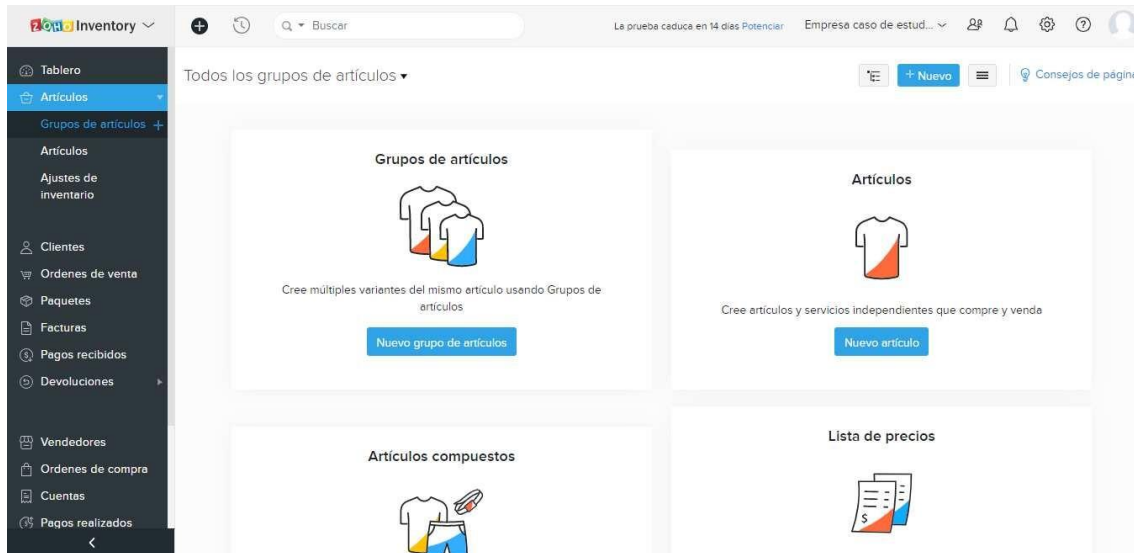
ZOHO Inventory

Buscar

La prueba caduca en 14 días Potenciar

Empresa caso de estud...

Tablero
Artículos
Grupos de artículos +
Artículos
Ajustes de inventario
Clientes
Ordenes de venta
Paquetes
Facturas
Pagos recibidos
Devoluciones
Vendedores
Ordenes de compra
Cuentas
Pagos realizados

Todos los grupos de artículos

+ Nuevo

Consejos de págin

Grupos de artículos

Cree múltiples variantes del mismo artículo usando Grupos de artículos

Nuevo grupo de artículos

Artículos

Cree artículos y servicios independientes que compre y venda

Nuevo artículo

Artículos compuestos

Lista de precios

$